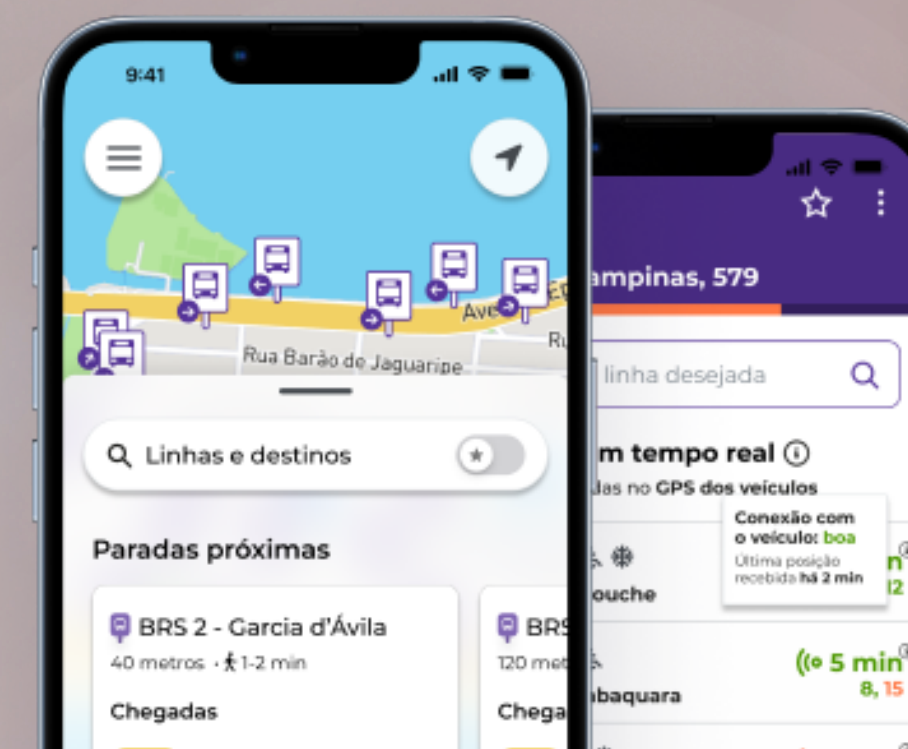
9:41

Ave

Rua Bar

Rua Barão de Jaguaripe

Linhas e destinos

Paradas próximas

BRS 2 - Garcia d'Ávila

40 metros • 1-2 min

Chegadas

BRS

120 met

Chega

ampinas, 579

linha desejada

m tempo real

las no GPS dos veículos

Conexão com o veículo: boa

Última posição recebida há 2 min

ouche

abaquara

5 min

8, 15